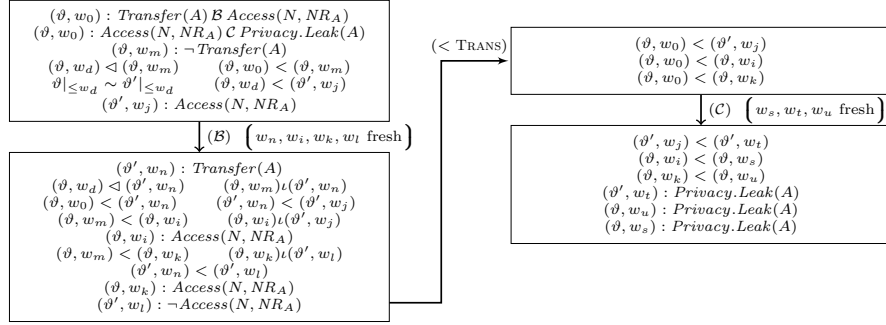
$(\vartheta, w_0) : \mathit{Transfer}(A)\, \mathcal{B}\, \mathit{Access}(N, NR_A)$
$(\vartheta, w_0) : \mathit{Access}(N, NR_A)\, \mathcal{C}\, \mathit{Privacy.Leak}(A)$
$(\vartheta, w_m) : \neg \mathit{Transfer}(A)$
$(\vartheta, w_d) \lhd (\vartheta, w_m)$ $(\vartheta, w_0) < (\vartheta, w_m)$
$\vartheta|_{\leq w_d} \sim \vartheta'|_{\leq w_d}$ $(\vartheta, w_d) < (\vartheta', w_j)$
$(\vartheta', w_j) : \mathit{Access}(N, NR_A)$

$(\mathcal{B})$ $\left(w_n, w_i, w_k, w_l \text{ fresh}\right)$

$(\vartheta', w_n) : \mathit{Transfer}(A)$
$(\vartheta, w_d) \lhd (\vartheta', w_n)$ $(\vartheta, w_m) \iota (\vartheta', w_n)$
$(\vartheta, w_0) < (\vartheta', w_n)$ $(\vartheta', w_n) < (\vartheta', w_j)$
$(\vartheta, w_m) < (\vartheta, w_i)$ $(\vartheta, w_i) \iota (\vartheta', w_j)$
$(\vartheta, w_i) : \mathit{Access}(N, NR_A)$
$(\vartheta, w_m) < (\vartheta, w_k)$ $(\vartheta, w_k) \iota (\vartheta', w_l)$
$(\vartheta', w_n) < (\vartheta', w_l)$
$(\vartheta, w_k) : \mathit{Access}(N, NR_A)$
$(\vartheta', w_l) : \neg \mathit{Access}(N, NR_A)$

$(<$ TRANS$)$

$(\vartheta, w_0) < (\vartheta', w_j)$
$(\vartheta, w_0) < (\vartheta, w_i)$
$(\vartheta, w_0) < (\vartheta, w_k)$

$(\mathcal{C})$ $\left(w_s, w_t, w_u \text{ fresh}\right)$

$(\vartheta', w_j) < (\vartheta', w_t)$
$(\vartheta, w_i) < (\vartheta, w_s)$
$(\vartheta, w_k) < (\vartheta, w_u)$
$(\vartheta', w_t) : \mathit{Privacy.Leak}(A)$
$(\vartheta, w_u) : \mathit{Privacy.Leak}(A)$
$(\vartheta, w_s) : \mathit{Privacy.Leak}(A)$